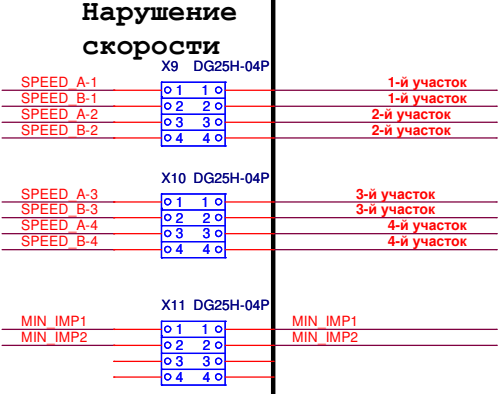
Нарушение скорости

X9 DG25H-04P

| | | | | |
|---|---|---|---|---|
| SPEED_A-1 | 1 | 1 | | 1-й участок |
| SPEED_B-1 | 2 | 2 | | 1-й участок |
| SPEED_A-2 | 3 | 3 | | 2-й участок |
| SPEED_B-2 | 4 | 4 | | 2-й участок |

X10 DG25H-04P

| | | | | |
|---|---|---|---|---|
| SPEED_A-3 | 1 | 1 | | 3-й участок |
| SPEED_B-3 | 2 | 2 | | 3-й участок |
| SPEED_A-4 | 3 | 3 | | 4-й участок |
| SPEED_B-4 | 4 | 4 | | 4-й участок |

X11 DG25H-04P

| | | | |
|---|---|---|---|
| MIN_IMP1 | 1 | 1 | MIN_IMP1 |
| MIN_IMP2 | 2 | 2 | MIN_IMP2 |
| | 3 | 3 | |
| | 4 | 4 | |